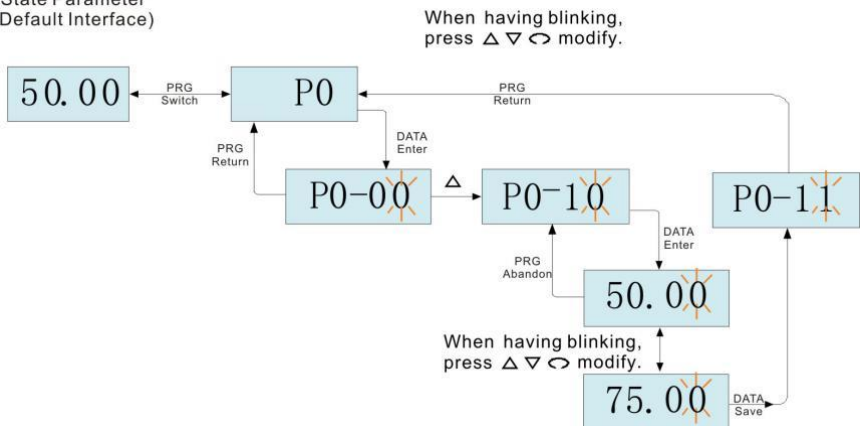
State Parameter
Default Interface)

When having blinking, press △ ▽ ⟲ modify.

50.00

PRG
Switch

P0

PRG
Return

DATA
Enter

PRG
Return

P0-00

△

P0-10

P0-11

DATA
Enter

PRG
Abandon

50.00

When having blinking, press △ ▽ ⟲ modify.

75.00

DATA
Save